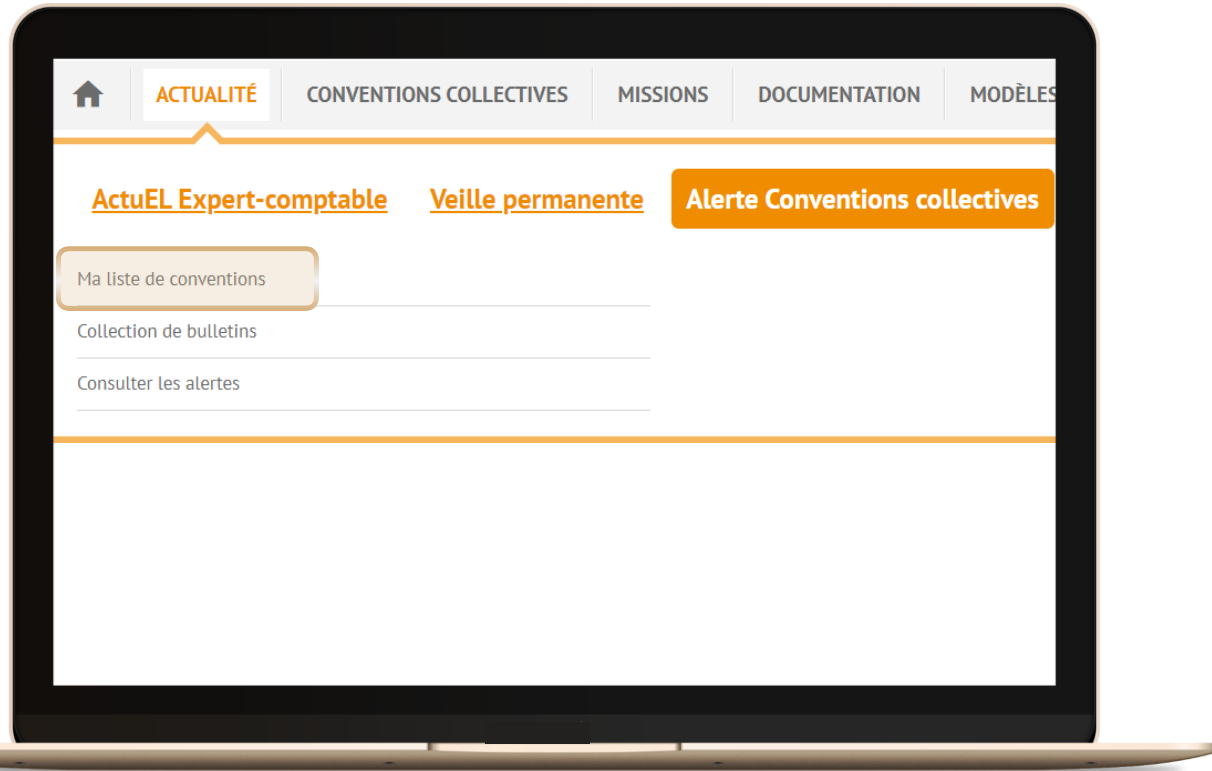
ACTUALITÉ CONVENTIONS COLLECTIVES MISSIONS DOCUMENTATION MODÈLES

ActuEL Expert-comptable Veille permanente Alerte Conventions collectives

Ma liste de conventions

Collection de bulletins

Consulter les alertes